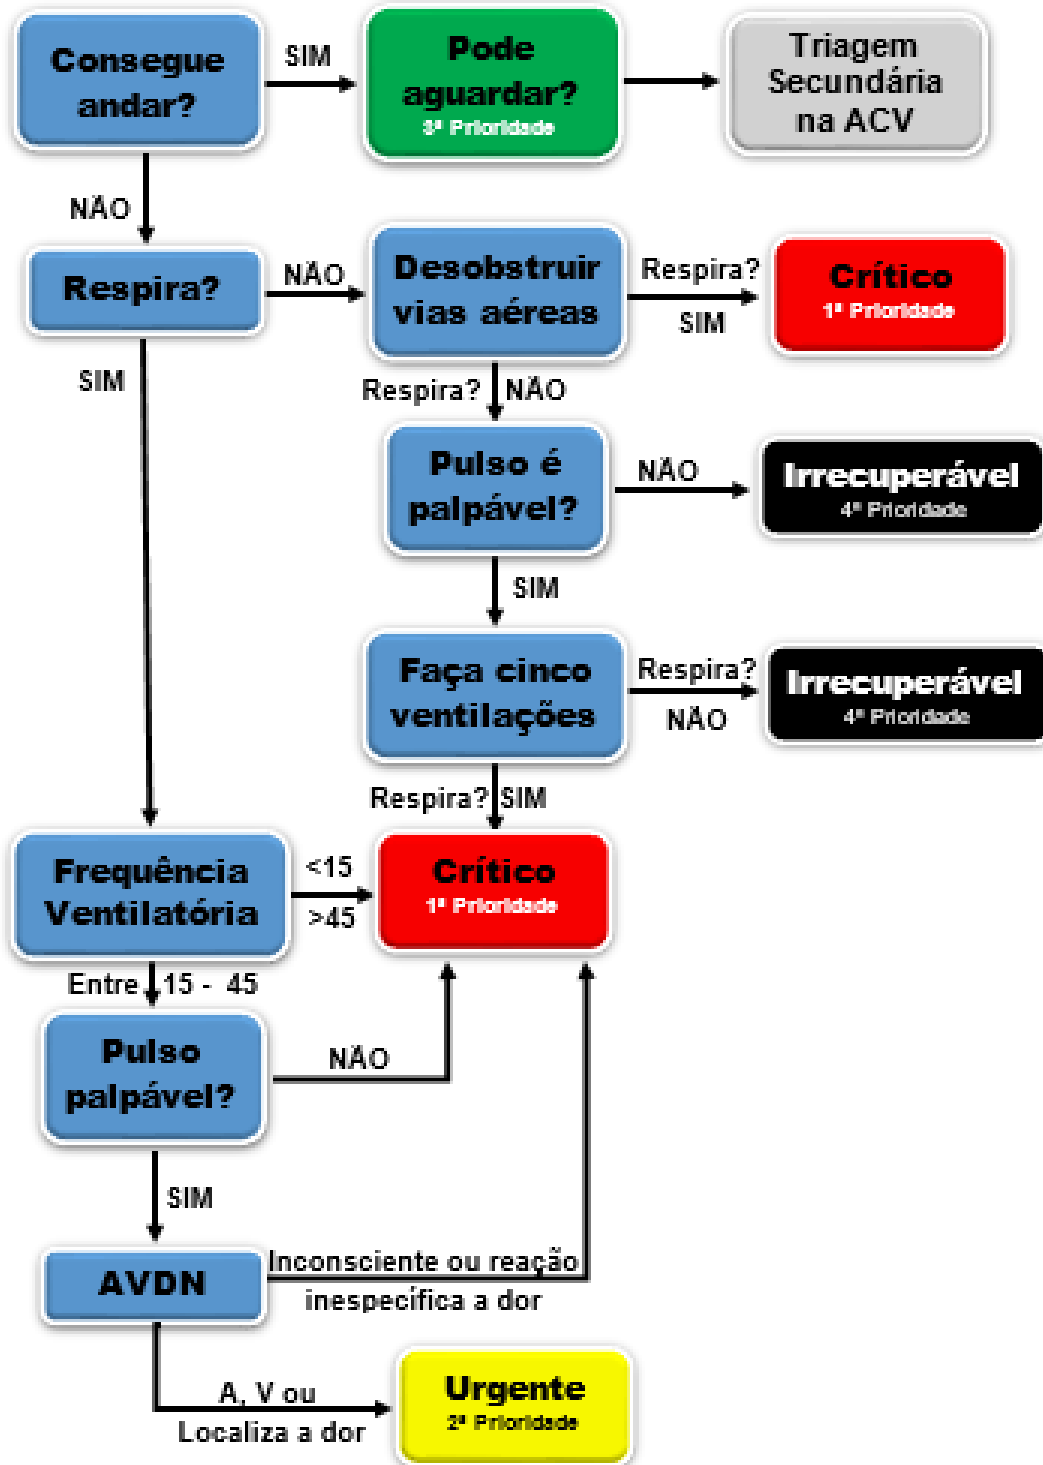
Consegue andar?

SIM

Pode aguardar?
3ª Prioridade

Triagem Secundária na ACV

NÃO

Respira?

NÃO

Desobstruir vias aéreas

Respira?
SIM

Crítico
1ª Prioridade

SIM

Respira? NÃO

Pulso é palpável?

NÃO

Irrecuperável
4ª Prioridade

SIM

Faça cinco ventilações

Respira?
NÃO

Irrecuperável
4ª Prioridade

Respira? SIM

Frequência Ventilatória

<15
>45

Crítico
1ª Prioridade

Entre 15 - 45

Pulso palpável?

NÃO

SIM

AVDN

Inconsciente ou reação inespecífica a dor

A, V ou Localiza a dor

Urgente
2ª Prioridade